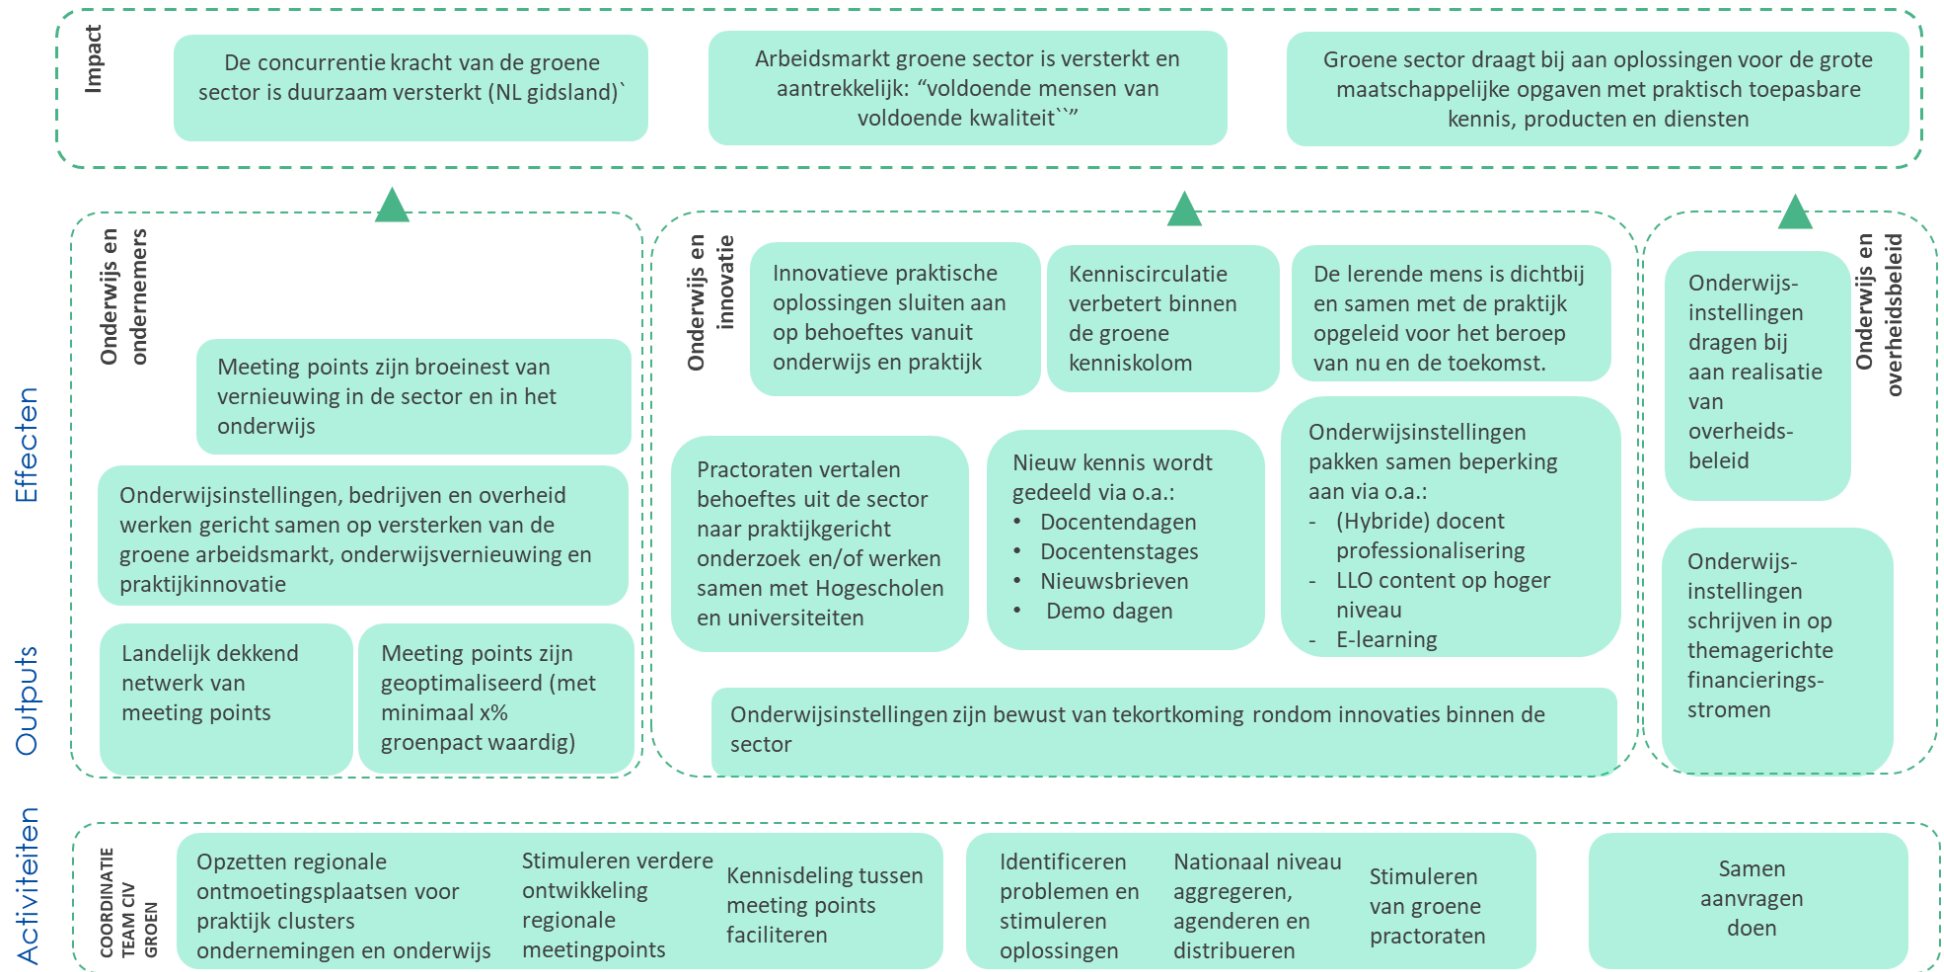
Impact

De concurrentie kracht van de groene sector is duurzaam versterkt (NL gidsland)`

Arbeidsmarkt groene sector is versterkt en aantrekkelijk: "voldoende mensen van voldoende kwaliteit``"

Groene sector draagt bij aan oplossingen voor de grote maatschappelijke opgaven met praktisch toepasbare kennis, producten en diensten

Effecten

Outputs

Onderwijs en ondernemers

Meeting points zijn broeinest van vernieuwing in de sector en in het onderwijs

Onderwijsinstellingen, bedrijven en overheid werken gericht samen op versterken van de groene arbeidsmarkt, onderwijsvernieuwing en praktijkinnovatie

Landelijk dekkend netwerk van meeting points

Meeting points zijn geoptimaliseerd (met minimaal x% groenpact waardig)

Onderwijs en innovatie

Innovatieve praktische oplossingen sluiten aan op behoeftes vanuit onderwijs en praktijk

Kenniscirculatie verbetert binnen de groene kenniskolom

De lerende mens is dichtbij en samen met de praktijk opgeleid voor het beroep van nu en de toekomst.

Practoraten vertalen behoeftes uit de sector naar praktijkgericht onderzoek en/of werken samen met Hogescholen en universiteiten

Nieuw kennis wordt gedeeld via o.a.:
• Docentendagen
• Docentenstages
• Nieuwsbrieven
• Demo dagen

Onderwijsinstellingen pakken samen beperking aan via o.a.:
- (Hybride) docent professionalisering
- LLO content op hoger niveau
- E-learning

Onderwijsinstellingen zijn bewust van tekortkoming rondom innovaties binnen de sector

Onderwijs en overheidsbeleid

Onderwijs-instellingen dragen bij aan realisatie van overheids-beleid

Onderwijs-instellingen schrijven in op themagerichte financierings-stromen

Activiteiten

COORDINATIE TEAM CIV GROEN

Opzetten regionale ontmoetingsplaatsen voor praktijk clusters ondernemingen en onderwijs

Stimuleren verdere ontwikkeling regionale meetingpoints

Kennisdeling tussen meeting points faciliteren

Identificeren problemen en stimuleren oplossingen

Nationaal niveau aggregeren, agenderen en distribueren

Stimuleren van groene practoraten

Samen aanvragen doen